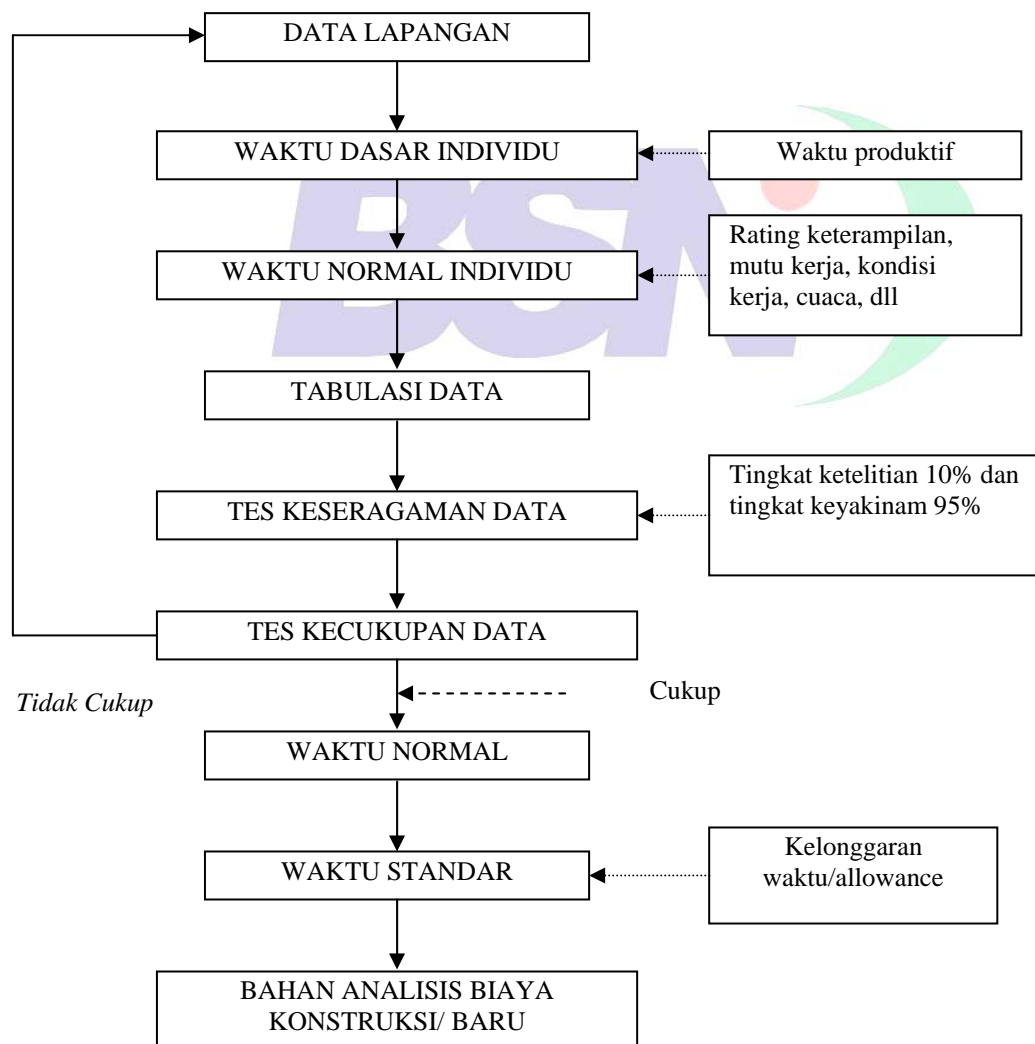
DATA LAPANGAN

WAKTU DASAR INDIVIDU

Waktu produktif

WAKTU NORMAL INDIVIDU

Rating keterampilan, mutu kerja, kondisi kerja, cuaca, dll

TABULASI DATA

TES KESERAGAMAN DATA

Tingkat ketelitian 10% dan tingkat keyakinam 95%

TES KECUKUPAN DATA

Tidak Cukup

Cukup

WAKTU NORMAL

WAKTU STANDAR

Kelonggaran waktu/allowance

BAHAN ANALISIS BIAYA KONSTRUKSI/ BARU